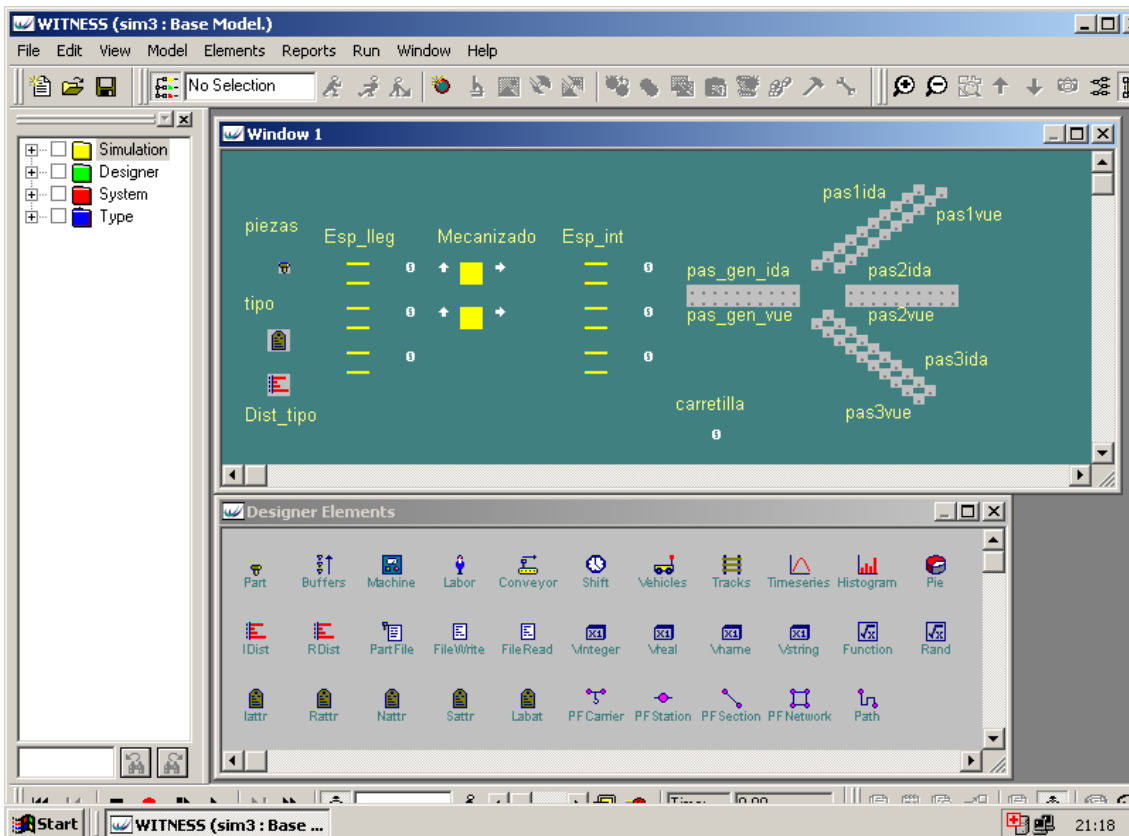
WITNESS (sim3 : Base Model.)

File Edit View Model Elements Reports Run Window Help

No Selection

Simulation
Designer
System
Type

Window 1

piezas
Esp_lleg
Mecanizado
Esp_int
pas1ida
pas1vue
pas_gen_ida
pas2ida
tipo
0
0
0
0
0
0
pas_gen_vue
pas2vue
pas3ida
Dist_tipo
carretilla
0
pas3vue

Designer Elements

Part
Buffers
Machine
Labor
Conveyor
Shift
Vehicles
Tracks
Timeseries
Histogram
Pie
IDist
RDist
PartFile
FileWrite
FileRead
Vinteger
Vreal
Vname
Vstring
Function
Rand
Iattr
Rattr
Nattr
Sattr
Labat
PFCarrier
PFStation
PFSection
PFNetwork
Path

Time: 0.00

Start
WITNESS (sim3 : Base ...
21:18